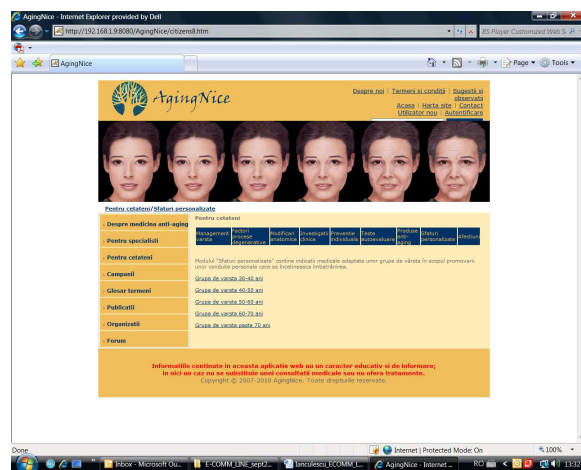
AgingNice - Internet Explorer provided by Dell

http://192.168.1.9:8080/AgingNice/cr/zero8.htm

BS Player Customized Web S

AgingNice

Page ▾ Tools ▾

AgingNice

Despre noi | Termeni si conditii | Sugestii si observatii
Acasa | Harta site | Contact
Utilizator nou | Autentificare

Pentru cetateni/Sfaturi personalizate

» Despre medicina anti-aging
» Pentru specialisti
» Pentru cetateni
» Companii
» Glosar termeni
» Publicatii
» Organizatii
» Forum

Pentru cetateni

| Management varsta | Factori procese degenerative | Modificari anatomice | Investigatii clinice | Preventie individuala | Teste autoevaluare | Produse anti-aging | Sfaturi personalizate | Afectiuni |
|---|---|---|---|---|---|---|---|---|

Modulul "Sfaturi personalizate" contine indicatii medicale adaptate unor grupe de vârstă în scopul promovarii unor conduite personale care să încetinească îmbătrânirea.

Grupe de varsta 30-40 ani
Grupe de varsta 40-50 ani
Grupe de varsta 50-60 ani
Grupe de varsta 60-70 ani
Grupe de varsta peste 70 ani

Informatiile continute in aceasta aplicatie web au un caracter educativ si de informare; in nici un caz nu se substituie unei consultatii medicale sau nu ofera tratamente.
Copyright © 2007-2010 AgingNice. Toate drepturile rezervate.

Done
Internet | Protected Mode: On
100%

Inbox - Microsoft Ou... | E-COMM_LINE_sept2... | Iancuilescu_ECOMM_L... | AgingNice - Internet ...
RO
13:12